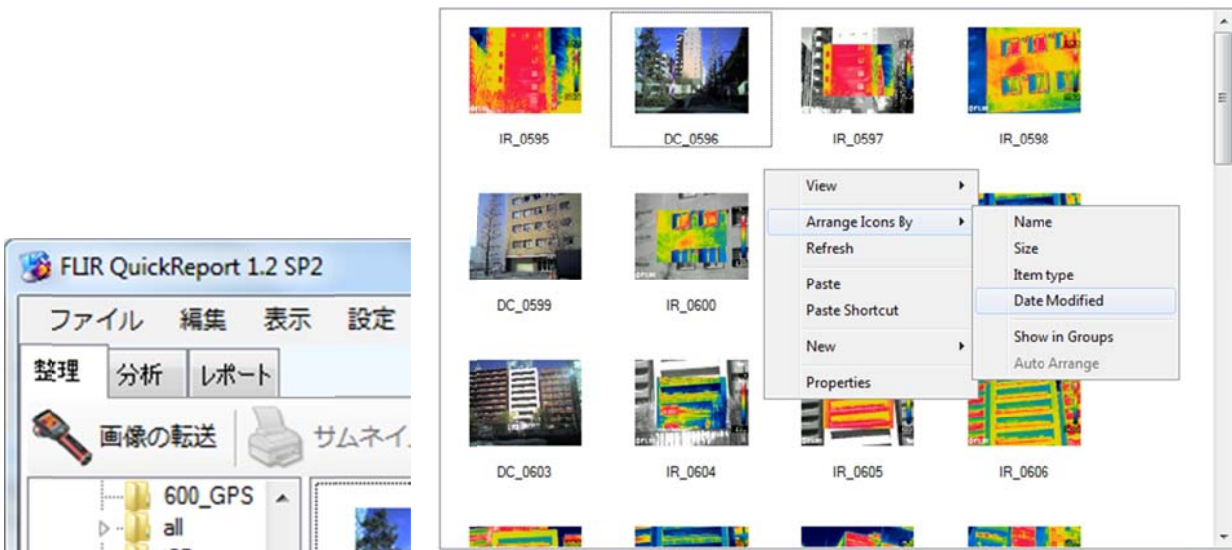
FLIR QuickReport 1.2 SP2

ファイル 編集 表示 設定

整理 分析 レポート

画像の転送 サムネイ

600_GPS

all

IR_0595

DC_0596

IR_0597

IR_0598

DC_0599

IR_0600

DC_0603

IR_0604

IR_0605

IR_0606

View

Arrange Icons By

Refresh

Paste

Paste Shortcut

New

Properties

Name

Size

Item type

Date Modified

Show in Groups

Auto Arrange